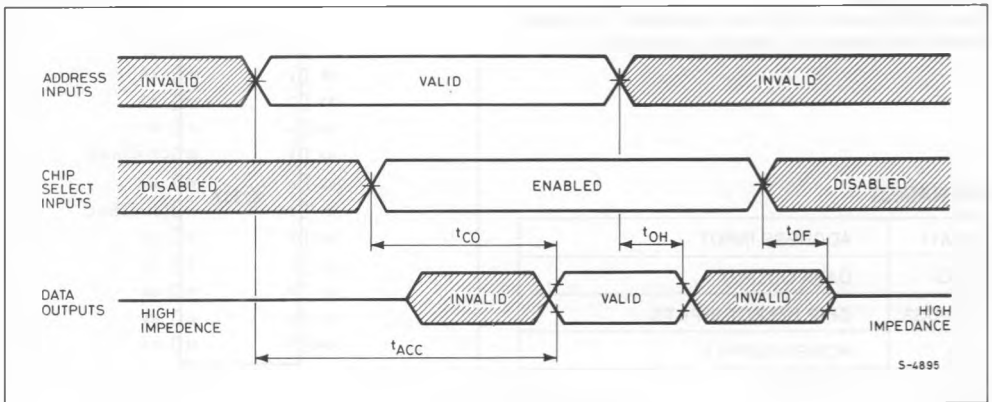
ADDRESS INPUTS

INVALID

VALID

INVALID

CHIP SELECT INPUTS

DISABLED

ENABLED

DISABLED

$t_{CO}$

$t_{OH}$

$t_{DF}$

DATA OUTPUTS

HIGH IMPEDENCE

INVALID

VALID

INVALID

HIGH IMPEDANCE

$t_{ACC}$

S-4895